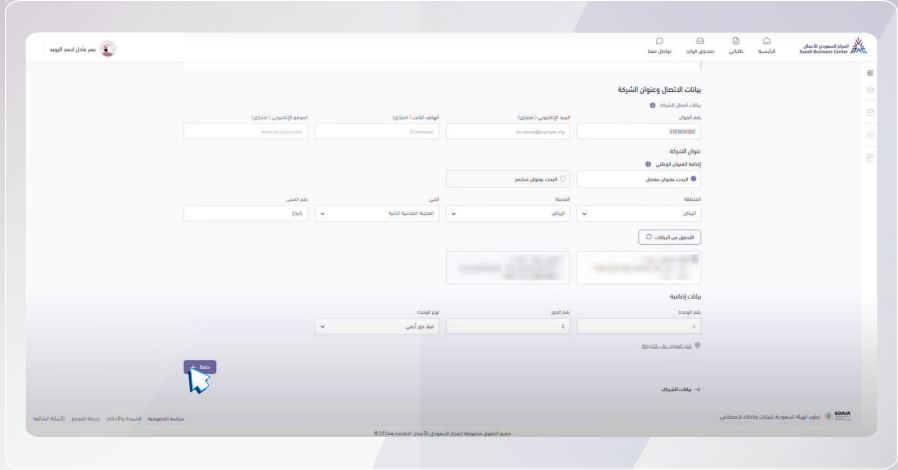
المركز السعودي للأعمال
Saudi Business Center

الرئيسية
طلباتي
صندوق الوارد
تواصل معنا

عمر عادل احمد الزومد

بيانات الاتصال وعنوان الشركة

بيانات الاتصال الشركة

رقم الجوال
البريد الإلكتروني (اختياري)
الهاتف الثابت (اختياري)
الموقع الإلكتروني (اختياري)

0500000000
someone@example.org
011xxxxxxx
www.yoursite.com

عنوان الشركة

إضافة العنوان الوطني

البحث بعنوان مفصل
البحث بعنوان مختصر

المنطقة
المدينة
الحي
رقم المبنى

الرياض
الرياض
المحمدية الثانية
2345

التحقق من البيانات

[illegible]
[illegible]

بيانات إضافية

رقم الوحدة
رقم الدور
نوع الوحدة

1
2
فيلا دور أرضي

حدد العنوان على الخريطة

بيانات الشركاء

Back

تطوير الهيئة السعودية للبيانات والذكاء الاصطناعي
SDAIA

سياسة الخصوصية
الشروط والأحكام
خريطة الموقع
الأسئلة الشائعة

جميع الحقوق محفوظة للمركز السعودي للأعمال الاقتصادية 2023©